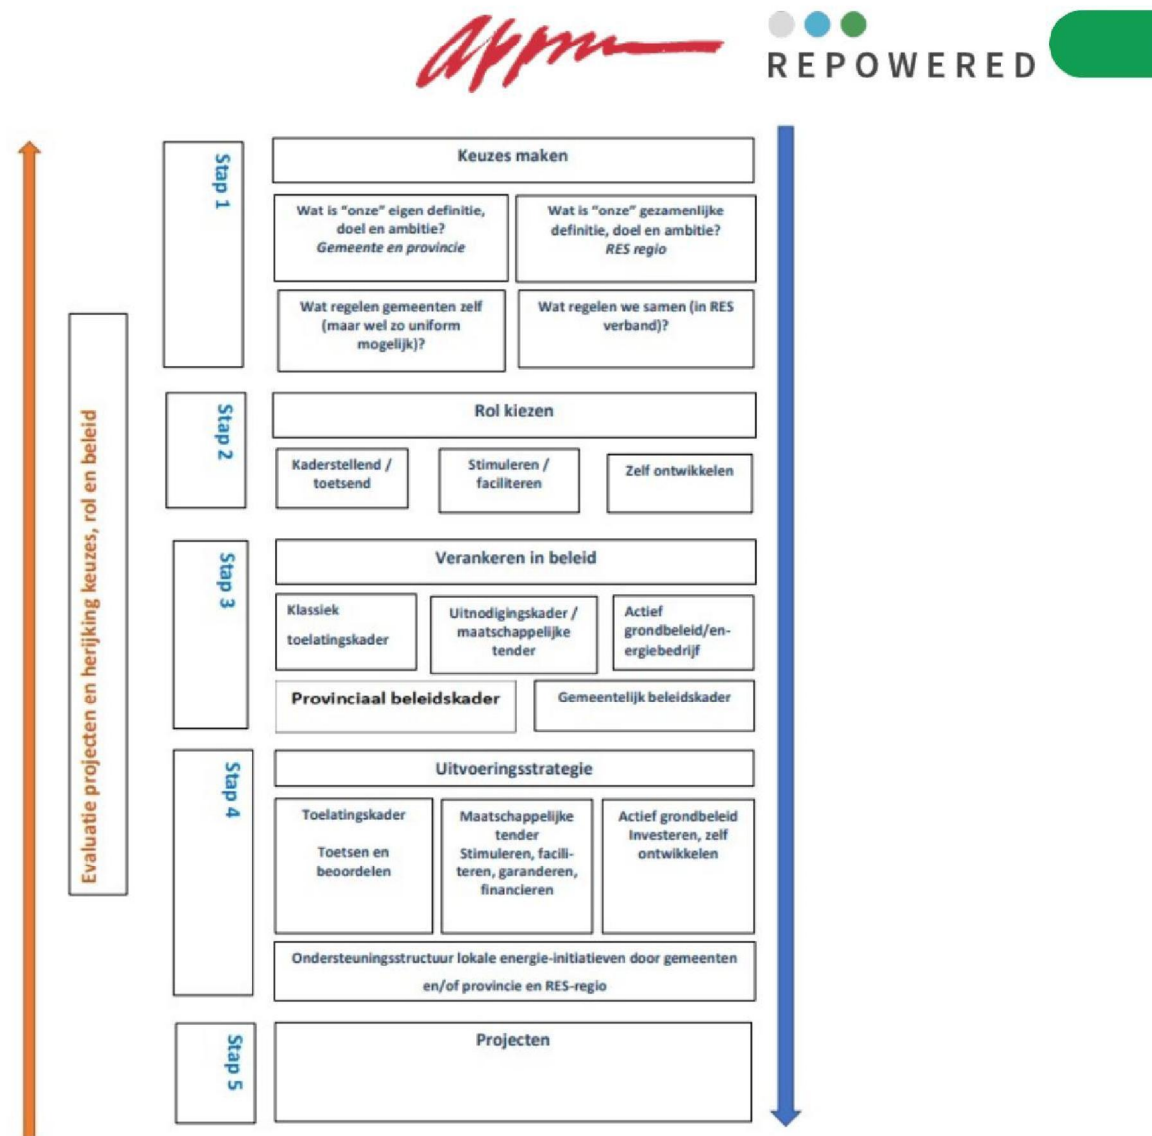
appm

REPOWERED

Evaluatie projecten en herijking keuzes, rol en beleid

Stap 1

Keuzes maken

Wat is "onze" eigen definitie, doel en ambitie? *Gemeente en provincie*

Wat is "onze" gezamenlijke definitie, doel en ambitie? *RES regio*

Wat regelen gemeenten zelf (maar wel zo uniform mogelijk)?

Wat regelen we samen (in RES verband)?

Stap 2

Rol kiezen

Kaderstellend / toetsend

Stimuleren / faciliteren

Zelf ontwikkelen

Stap 3

Verankeren in beleid

Klassiek toelatingskader

Uitnodigingskader / maatschappelijke tender

Actief grondbeleid/energiebedrijf

Provinciaal beleidskader

Gemeentelijk beleidskader

Stap 4

Uitvoeringsstrategie

Toelatingskader

Toetsen en beoordelen

Maatschappelijke tender Stimuleren, faciliteren, garanderen, financieren

Actief grondbeleid Investeren, zelf ontwikkelen

Ondersteuningsstructuur lokale energie-initiatieven door gemeenten en/of provincie en RES-regio

Stap 5

Projecten